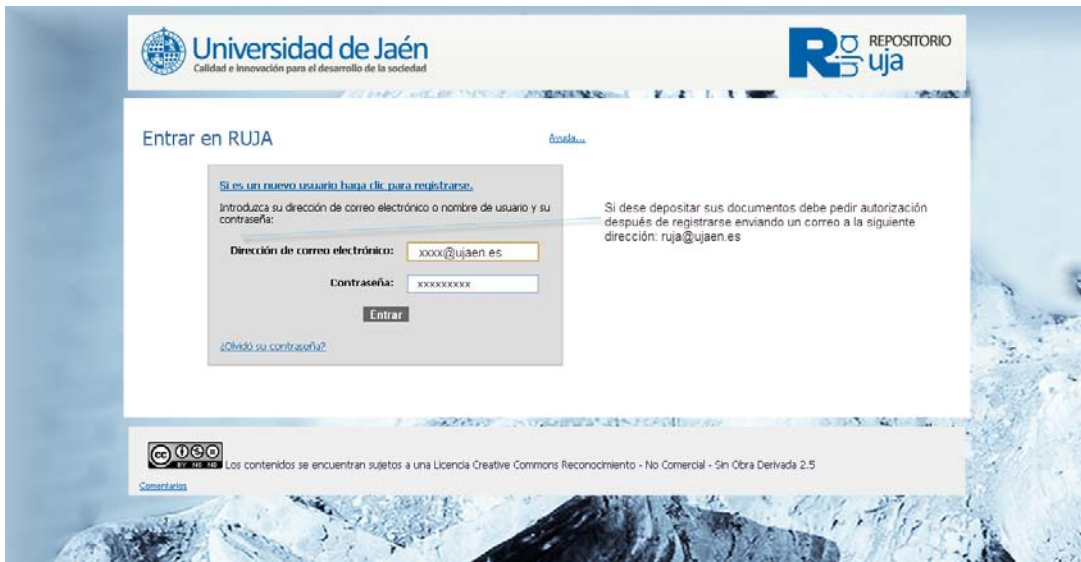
Universidad de Jaén
Calidad e innovación para el desarrollo de la sociedad

REPOSITORIO
uja

Entrar en RUJA

Ayuda...

Si es un nuevo usuario haga clic para registrarse.

Introduzca su dirección de correo electrónico o nombre de usuario y su contraseña:

Dirección de correo electrónico: xxxx@ujaen.es

Contraseña: xxxxxxxxx

Entrar

¿Olvidó su contraseña?

Si dese depositar sus documentos debe pedir autorización después de registrarse enviando un correo a la siguiente dirección: ruja@ujaen.es

cc BY NC ND Los contenidos se encuentran sujetos a una Licencia Creative Commons Reconocimiento - No Comercial - Sin Obra Derivada 2.5

Comentarios